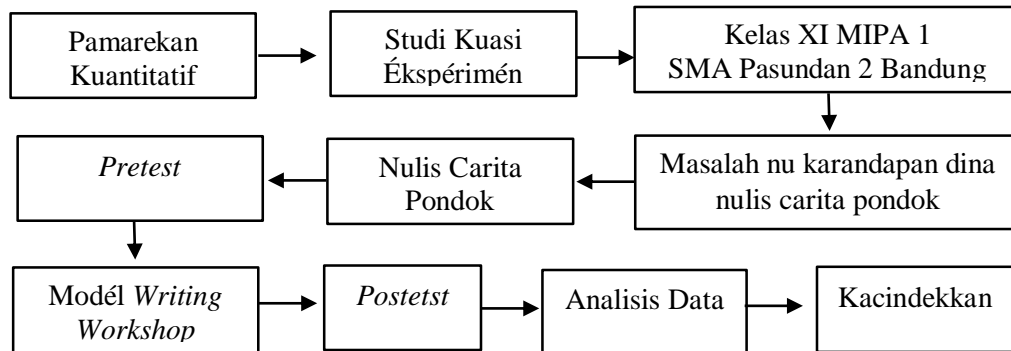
Pamarekan Kuantitatif

Studi Kuasi Éksperimén

Kelas XI MIPA 1 SMA Pasundan 2 Bandung

Masalah nu karandapan dina nulis carita pondok

Nulis Carita Pondok

*Pretest*

Modél *Writing Workshop*

*Postetst*

Analisis Data

Kacindekkan